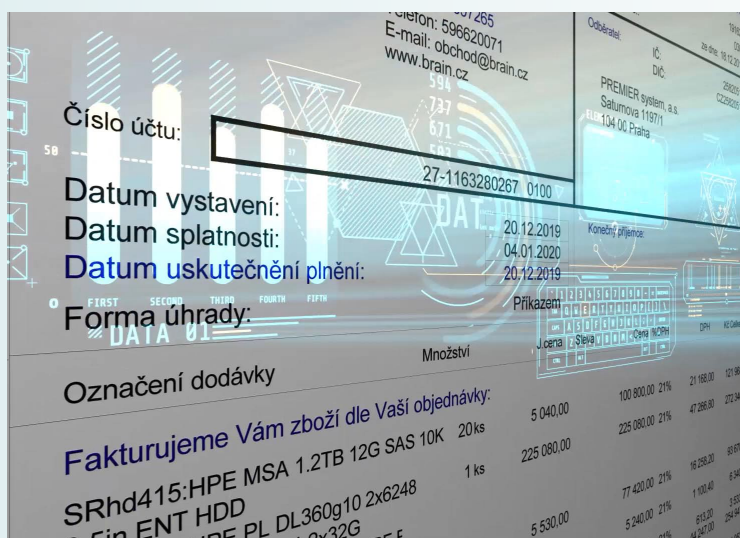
Telefon: 596620071
E-mail: obchod@brain.cz
www.brain.cz

Odběratel:
IČ:
DIČ:

PREMIER system, a.s.
Saturnova 1197/1
104 00 Praha

Číslo účtu:
27-1163280267 0100

Datum vystavení: 20.12.2019
Datum splatnosti: 04.01.2020
Datum uskutečnění plnění: 20.12.2019

Konečný příjemce:

Forma úhrady: Příkazem

DATA 01

FIRST SECOND THIRD FOURTH FIFTH

Označení dodávky
Množství
J.cena
Sleva
Cena
%DPH
DPH
Kč Celkem

Fakturujeme Vám zboží dle Vaší objednávky:

SRhd415:HPE MSA 1.2TB 12G SAS 10K 20 ks 5 040,00 100 800,00 21% 21 168,00
2.5in ENT HDD 1 ks 225 080,00 225 080,00 21% 47 266,80
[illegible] HPE PL DL360g10 2x6248
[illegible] 2x32G 5 530,00 77 420,00 21% 16 258,20
5 240,00 21% 1 100,40
613,20